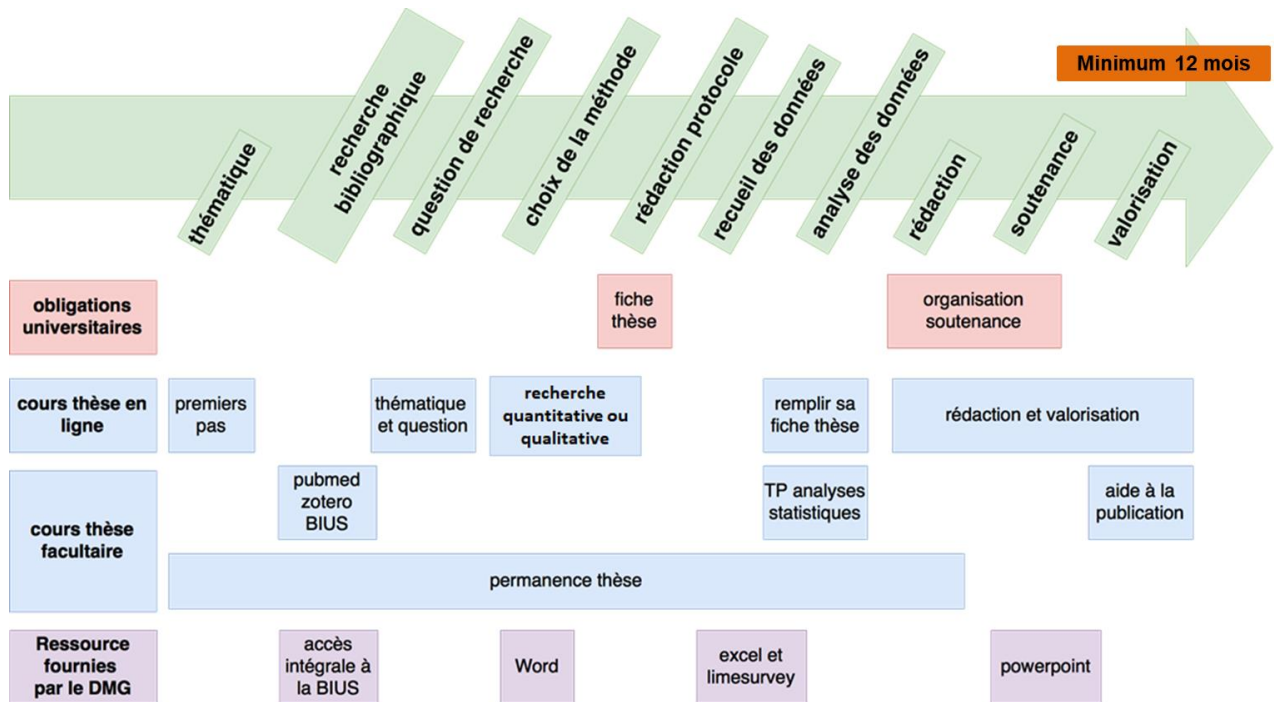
Minimum 12 mois

thématique
recherche bibliographique
question de recherche
choix de la méthode
rédaction protocole
recueil des données
analyse des données
rédaction
soutenance
valorisation

obligations universitaires
fiche thèse
organisation soutenance

cours thèse en ligne
premiers pas
thématique et question
recherche quantitative ou qualitative
remplir sa fiche thèse
rédaction et valorisation

cours thèse facultaire
pubmed zotero BIUS
TP analyses statistiques
aide à la publication
permanence thèse

Ressource fournies par le DMG
accès intégrale à la BIUS
Word
excel et limesurvey
powerpoint